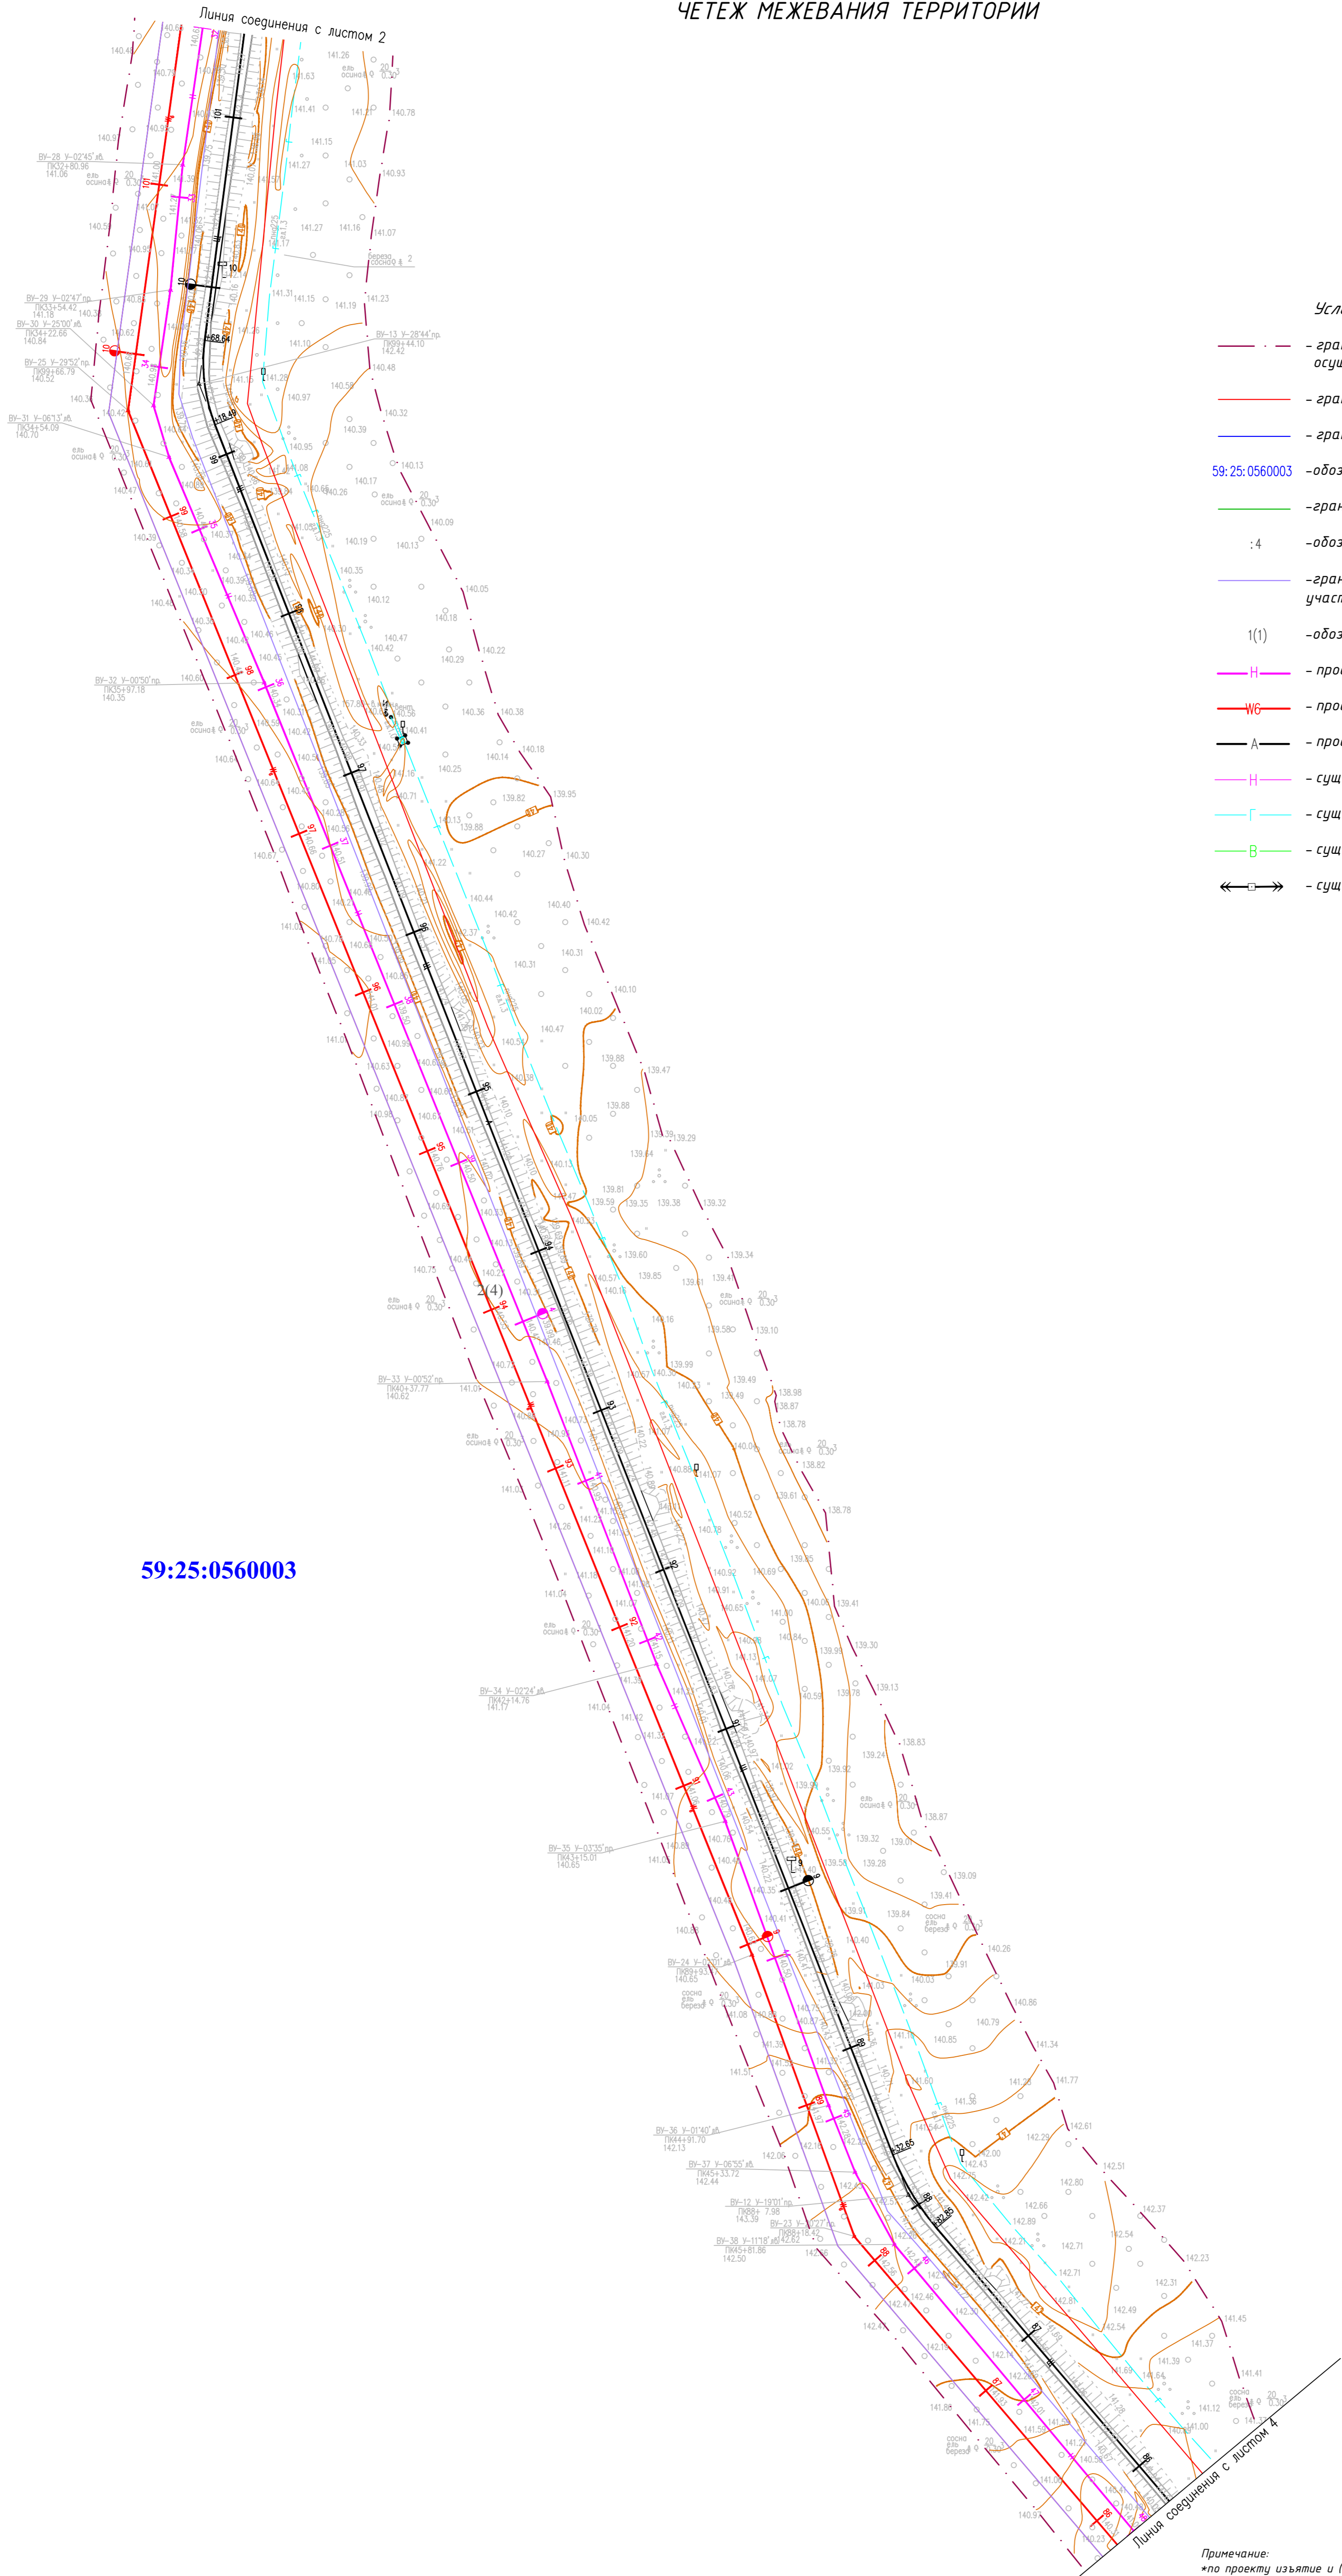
ЧЕТЕЖ МЕЖЕВАНИЯ ТЕРРИТОРИИ

Линия соединения с листом 2

Усл

- гра осущ
- гра
- гра
59:25:0560003 -обоз
-гран
:4 -обоз
-гран участ
1(1) -обоз
Н - про
WC - про
А - про
Н - сущ
Г - сущ
В - сущ
- сущ

ВУ-28 У-02°45' лв. ПК32+80.96 141.06
ВУ-29 У-02°47' пр. ПК33+54.42 141.18
ВУ-30 У-25°00' лв. ПК34+22.66 140.84
ВУ-25 У-29°52' пр. ПК99+66.79 140.52
ВУ-31 У-06°13' лв. ПК34+54.09 140.70
ВУ-13 У-28°44' пр. ПК99+44.10 142.42
ВУ-32 У-00°50' пр. ПК35+97.18 140.35
ВУ-33 У-00°52' пр. ПК40+37.77 140.62
ВУ-34 У-02°24' лв. ПК42+14.76 141.17
ВУ-35 У-03°35' пр. ПК43+15.01 140.65
ВУ-24 ПК89+93 140.65
ВУ-36 У-01°40' лв. ПК44+91.70 142.13
ВУ-37 У-06°55' лв. ПК45+33.72 142.44
ВУ-12 У-19°01' пр. ПК88+ 7.98 143.39
ВУ-23 ПК88+16.42 142.62
ВУ-38 У-11°18' лв. ПК45+81.86 142.50

59:25:0560003

2(4)

Линия соединения с листом 4

Примечание:
*по проекту изъятие и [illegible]